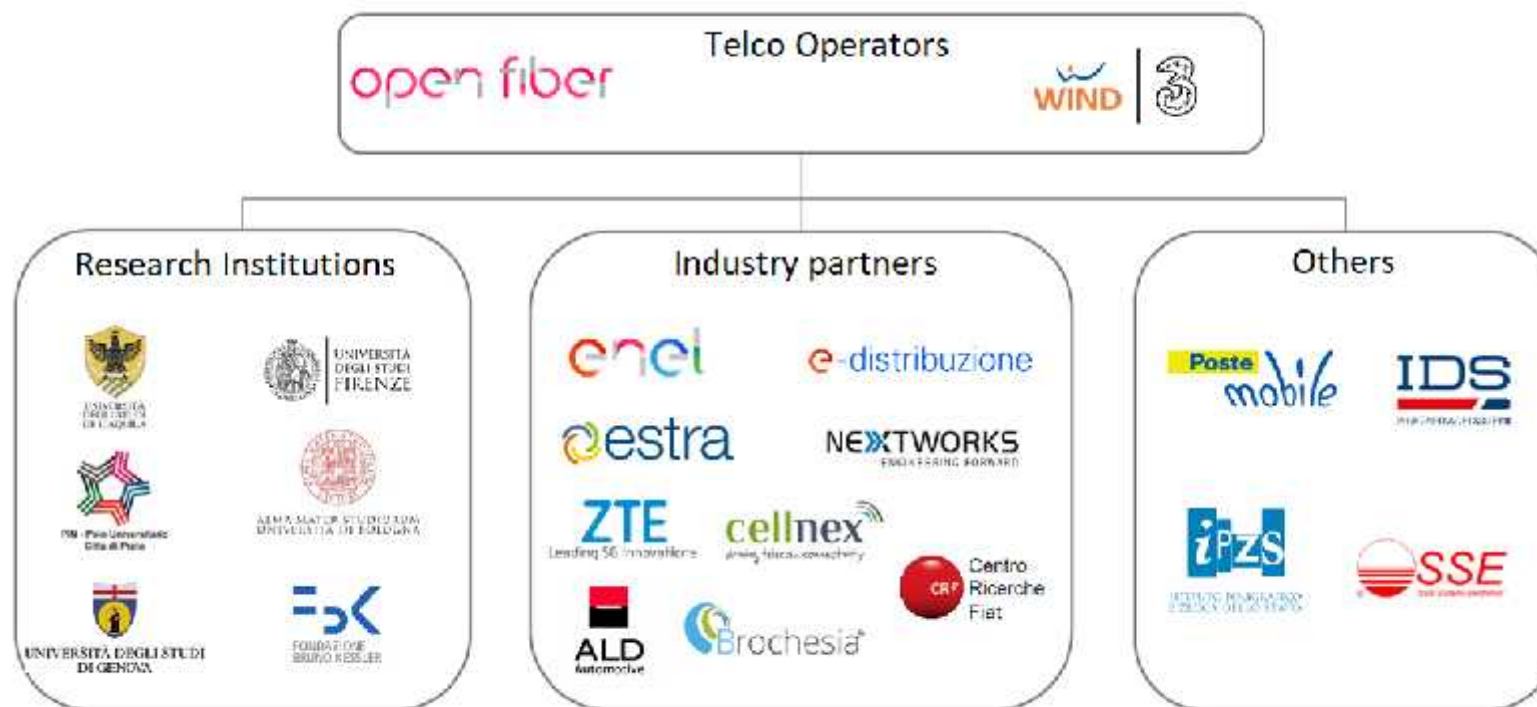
Telco Operators

open fiber

WIND 3

Research Institutions

UNIVERSITÀ DEGLI STUDI DE L'AQUILA

UNIVERSITÀ DEGLI STUDI FIRENZE

PIN - Polo Universitario Città di Prato

ALMA MATER STUDIORUM UNIVERSITÀ DI BOLOGNA

UNIVERSITÀ DEGLI STUDI DI GENOVA

FBK FONDAZIONE BRUNO KESSLER

Industry partners

enel

e-distribuzione

estra

NEXTWORKS ENGINEERING FORWARD

ZTE Leading 5G Innovations

cellnex

CRF Centro Ricerche Fiat

ALD Automotive

Brochesia

Others

Poste mobile

IDS

IPZS

SSE